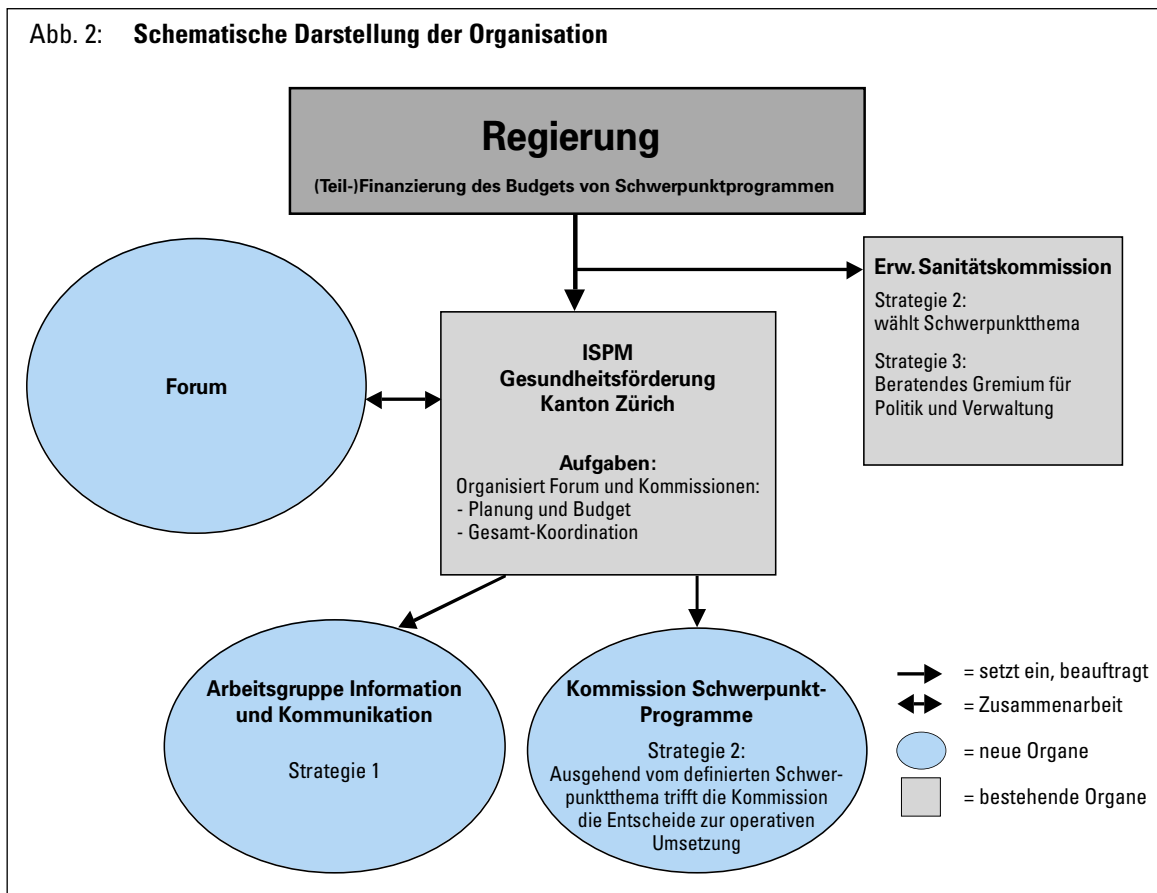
Abb. 2: **Schematische Darstellung der Organisation**

Regierung

(Teil-)Finanzierung des Budgets von Schwerpunktprogrammen

Erw. Sanitätskommission

Strategie 2: wählt Schwerpunktthema

Strategie 3: Beratendes Gremium für Politik und Verwaltung

Forum

ISPM Gesundheitsförderung Kanton Zürich

Aufgaben:
Organisiert Forum und Kommissionen:
- Planung und Budget
- Gesamt-Koordination

Arbeitsgruppe Information und Kommunikation

Strategie 1

Kommission Schwerpunkt-Programme

Strategie 2: Ausgehend vom definierten Schwerpunktthema trifft die Kommission die Entscheide zur operativen Umsetzung

= setzt ein, beauftragt

= Zusammenarbeit

= neue Organe

= bestehende Organe